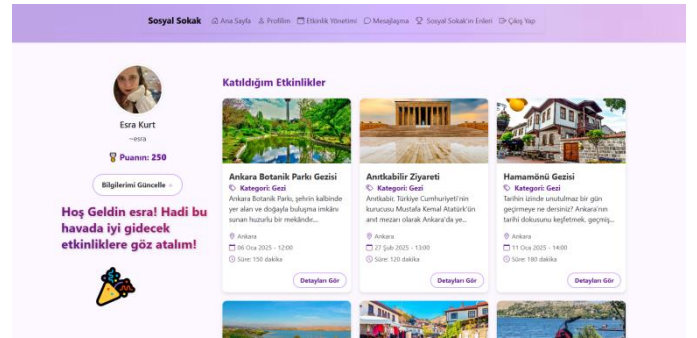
Sosyal Sokak Ana Sayfa Profilim Etkinlik Yönetimi Mesajlaşma Sosyal Sokak'ın Enleri Çıkış Yap

Esra Kurt
~esra
Puanın: 250
Bilgilerimi Güncelle

Hoş Geldin esra! Hadi bu havada iyi gidecek etkinliklere göz atalım!

Katıldığım Etkinlikler

Ankara Botanik Parkı Gezisi
Kategori: Gezi
Ankara Botanik Parkı, şehrin kalbinde yer alan ve doğayla buluşma imkanı sunan huzurlu bir mekândır....
Ankara
06 Oca 2025 - 12:00
Süre: 150 dakika
Detayları Gör

Anıtkabilir Ziyareti
Kategori: Gezi
Anıtkabir, Türkiye Cumhuriyeti'nin kurucusu Mustafa Kemal Atatürk'ün anıt mezarı olarak Ankara'da ye...
Ankara
27 Şub 2025 - 13:00
Süre: 120 dakika
Detayları Gör

Hamamönü Gezisi
Kategori: Gezi
Tarihin izinde unutulmaz bir gün geçirmeye ne dersiniz? Ankara'nın tarihi dokusunu keşfetmek, geçmiş...
Ankara
11 Oca 2025 - 14:00
Süre: 180 dakika
Detayları Gör